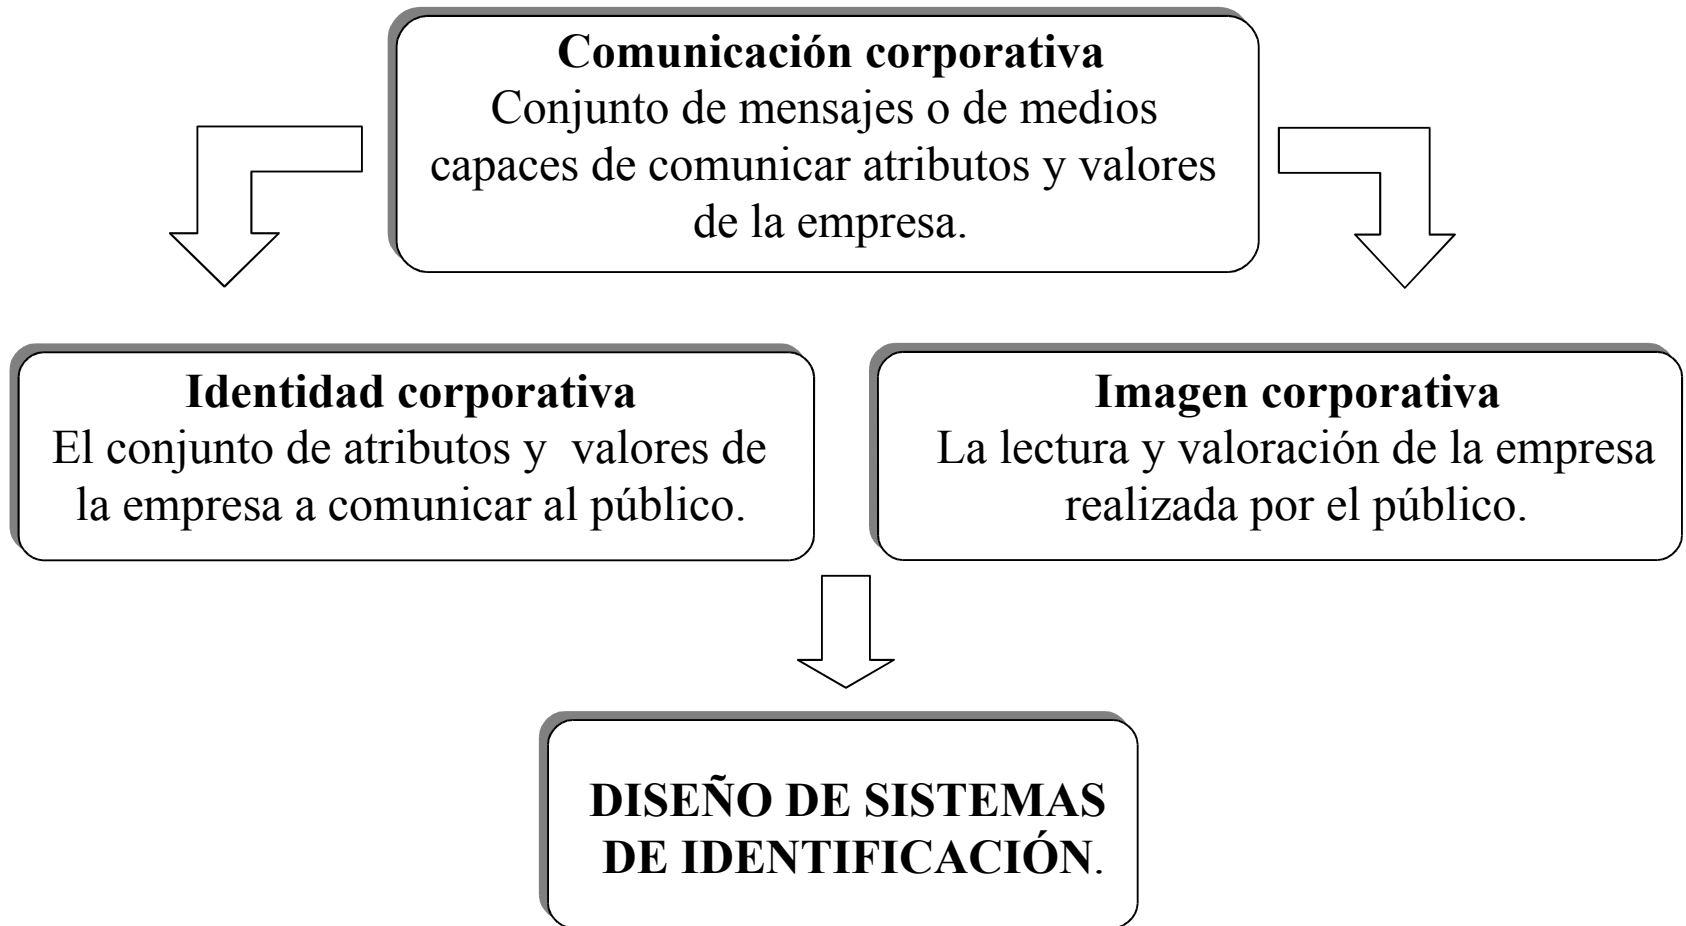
Comunicación corporativa
Conjunto de mensajes o de medios capaces de comunicar atributos y valores de la empresa.

Identidad corporativa
El conjunto de atributos y valores de la empresa a comunicar al público.

Imagen corporativa
La lectura y valoración de la empresa realizada por el público.

DISEÑO DE SISTEMAS DE IDENTIFICACIÓN.